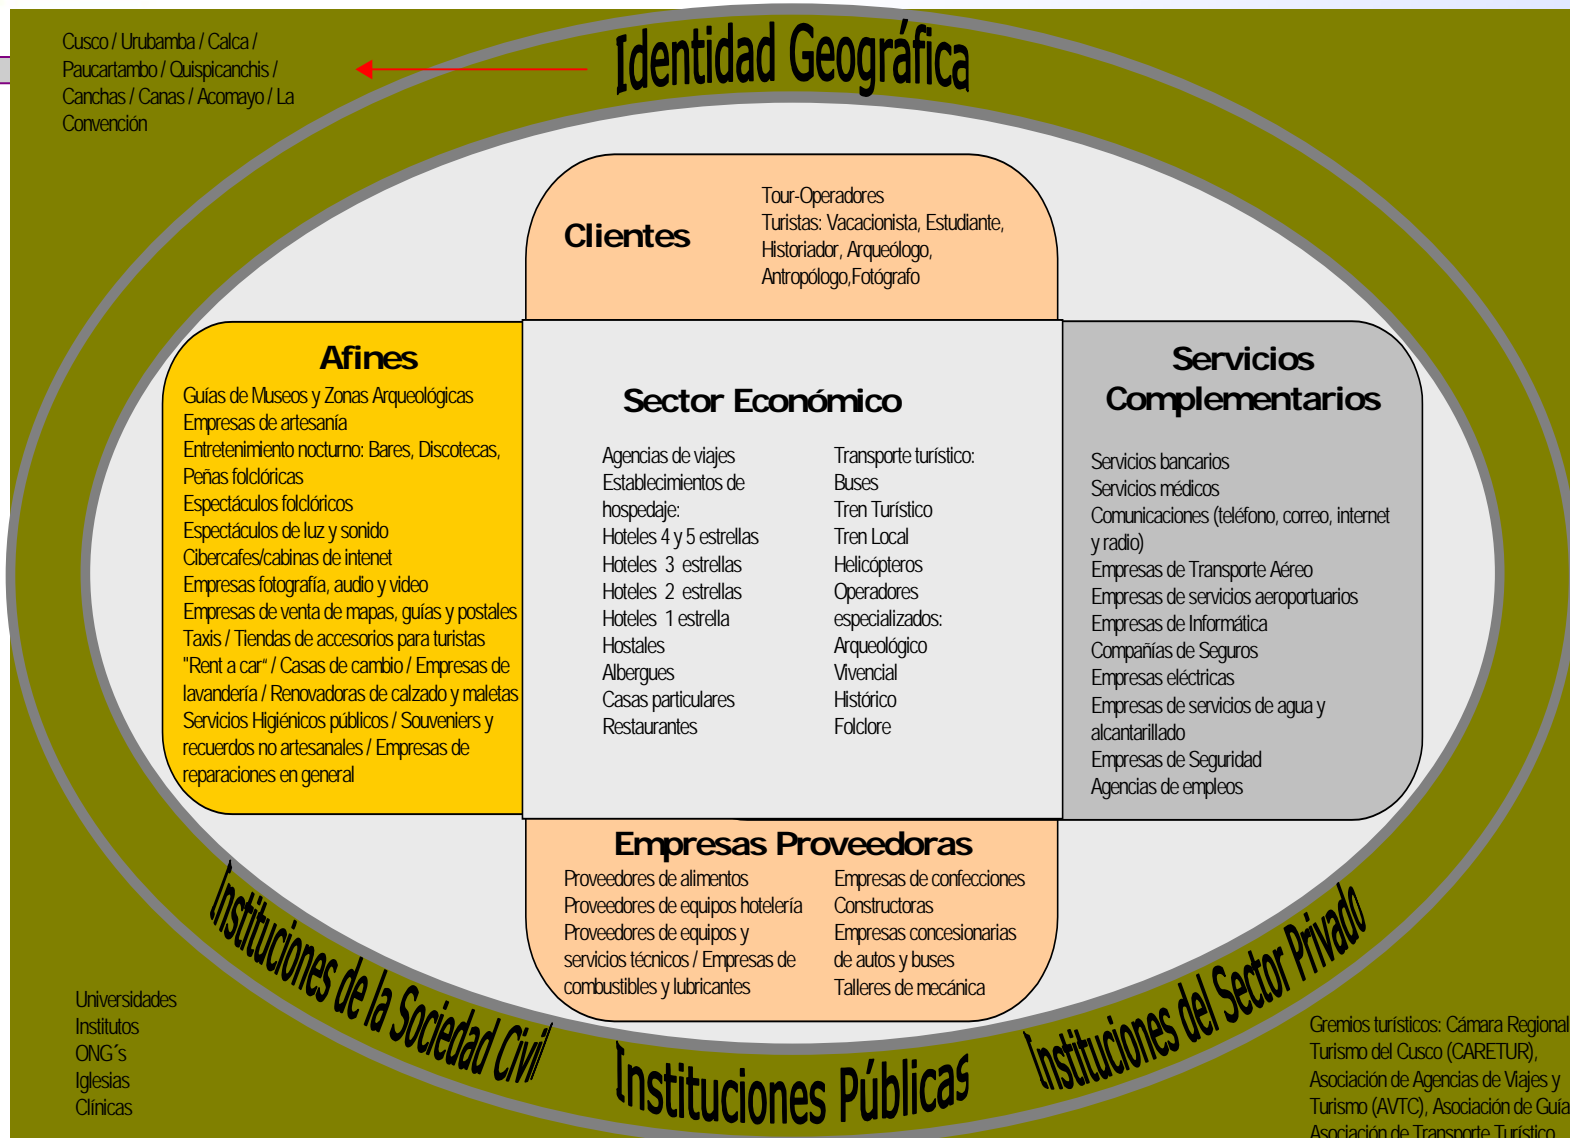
Cusco / Urubamba / Calca / Paucartambo / Quispicanchis / Canchas / Canas / Acomayo / La Convención

Identidad Geográfica

Clientes

Tour-Operadores
Turistas: Vacacionista, Estudiante, Historiador, Arqueólogo, Antropólogo,Fotógrafo

Afines

Guías de Museos y Zonas Arqueológicas
Empresas de artesanía
Entretenimiento nocturno: Bares, Discotecas, Peñas folclóricas
Espectáculos folclóricos
Espectáculos de luz y sonido
Cibercafes/cabinas de intenet
Empresas fotografía, audio y video
Empresas de venta de mapas, guías y postales
Taxis / Tiendas de accesorios para turistas
"Rent a car" / Casas de cambio / Empresas de lavandería / Renovadoras de calzado y maletas
Servicios Higiénicos públicos / Souveniers y recuerdos no artesanales / Empresas de reparaciones en general

Sector Económico

Agencias de viajes
Establecimientos de hospedaje:
Hoteles 4 y 5 estrellas
Hoteles 3 estrellas
Hoteles 2 estrellas
Hoteles 1 estrella
Hostales
Albergues
Casas particulares
Restaurantes

Transporte turístico:
Buses
Tren Turístico
Tren Local
Helicópteros
Operadores especializados:
Arqueológico
Vivencial
Histórico
Folclore

Servicios Complementarios

Servicios bancarios
Servicios médicos
Comunicaciones (teléfono, correo, internet y radio)
Empresas de Transporte Aéreo
Empresas de servicios aeroportuarios
Empresas de Informática
Compañías de Seguros
Empresas eléctricas
Empresas de servicios de agua y alcantarillado
Empresas de Seguridad
Agencias de empleos

Empresas Proveedoras

Proveedores de alimentos
Proveedores de equipos hotelería
Proveedores de equipos y servicios técnicos / Empresas de combustibles y lubricantes

Empresas de confecciones
Constructoras
Empresas concesionarias de autos y buses
Talleres de mecánica

Instituciones de la Sociedad Civil

Instituciones Públicas

Instituciones del Sector Privado

Universidades
Institutos
ONG´s
Iglesias
Clínicas

Gremios turísticos: Cámara Regional Turismo del Cusco (CARETUR), Asociación de Agencias de Viajes y Turismo (AVTC), Asociación de Guía Asociación de Transporte Turístico